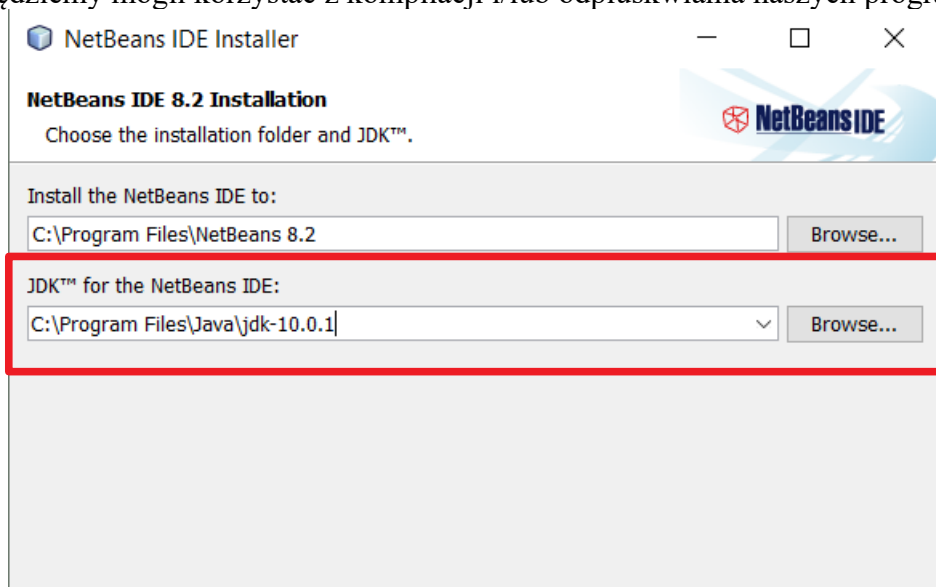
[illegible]dziemy mogli korzystać z kompilacji i/lub odpluskwiania naszych progr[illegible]

NetBeans IDE Installer

NetBeans IDE 8.2 Installation

Choose the installation folder and JDK™.

NetBeans IDE

Install the NetBeans IDE to:

C:\Program Files\NetBeans 8.2

Browse...

JDK™ for the NetBeans IDE:

C:\Program Files\Java\jdk-10.0.1

Browse...